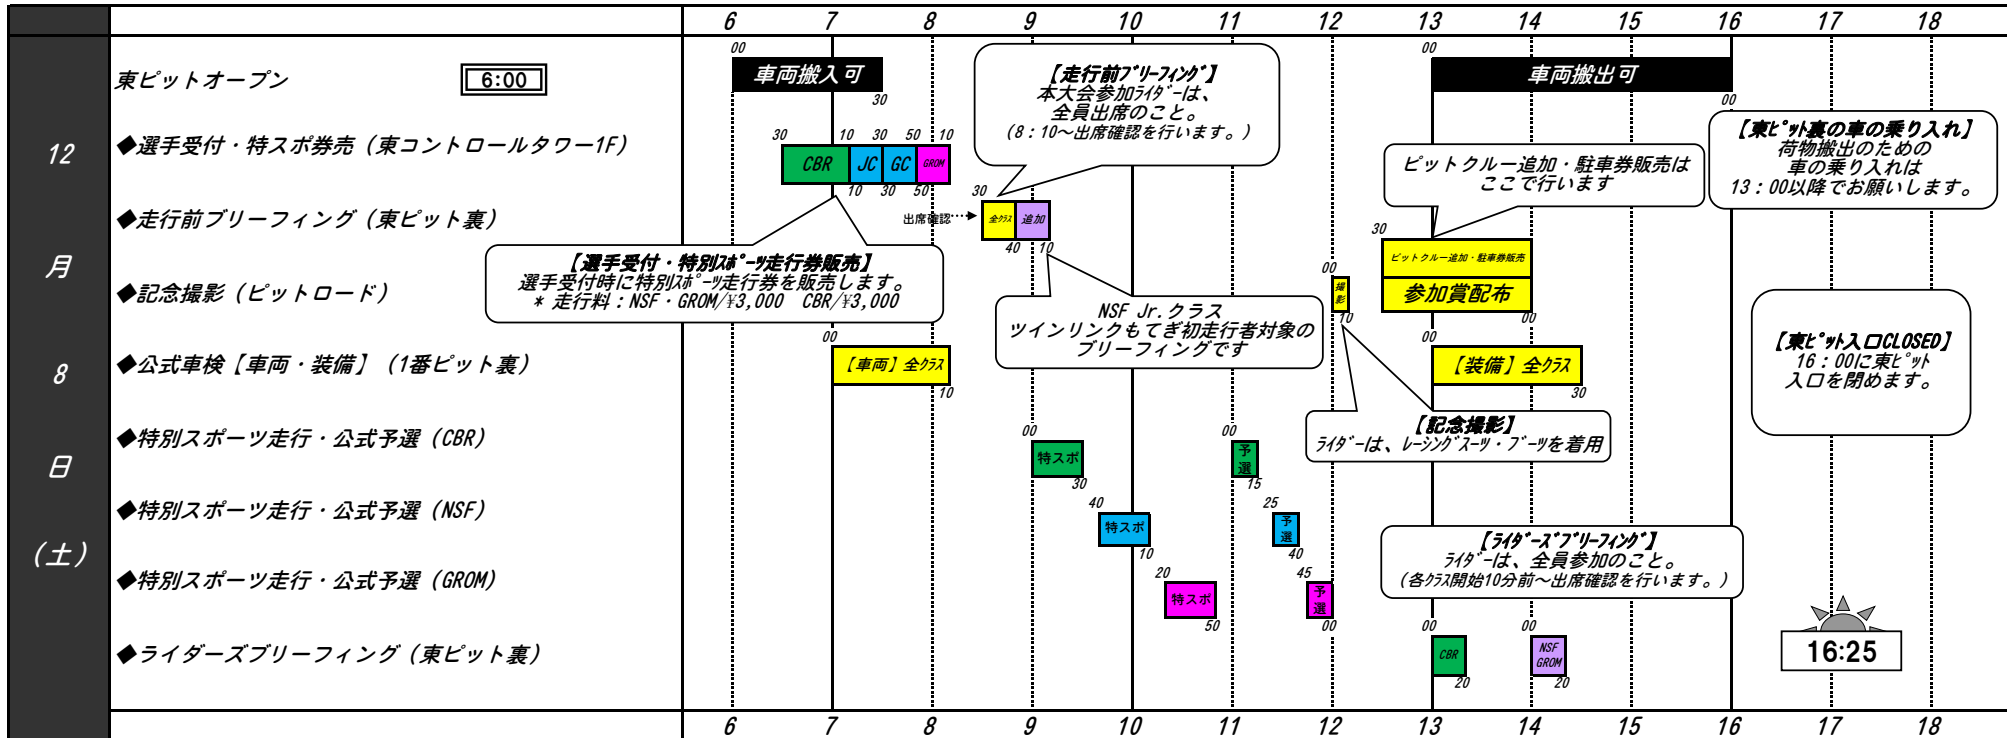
6 7 8 9 10 11 12 13 14 15 16 17 18

12
月
8
日
（土）

東ピットオープン 6:00
◆選手受付・特スポ券売（東コントロールタワー1F）
◆走行前ブリーフィング（東ピット裏）
◆記念撮影（ピットロード）
◆公式車検【車両・装備】（1番ピット裏）
◆特別スポーツ走行・公式予選（CBR）
◆特別スポーツ走行・公式予選（NSF）
◆特別スポーツ走行・公式予選（GROM）
◆ライダーズブリーフィング（東ピット裏）

00 車両搬入可 30
【走行前ブリーフィング】
本大会参加ライダーは、
全員出席のこと。
（8：10～出席確認を行います。）
00 車両搬出可 00
【東ピット裏の車の乗り入れ】
荷物搬出のための
車の乗り入れは
13：00以降でお願いします。
30 10 30 50 10
CBR JC GC GROM
10 30 50
ピットクルー追加・駐車券販売は
ここで行います
30
出席確認 全クラス 追加
40 10
30
ピットクルー追加・駐車券販売
参加賞配布
00
【選手受付・特別スポーツ走行券販売】
選手受付時に特別スポーツ走行券を販売します。
＊ 走行料：NSF・GROM/¥3,000 CBR/¥3,000
00 撮影 10
NSF Jr.クラス
ツインリンクもてぎ初走行者対象の
ブリーフィングです
00 00
【車両】全クラス 10
【装備】全クラス 30
【東ピット入口CLOSED】
16：00に東ピット
入口を閉めます。
【記念撮影】
ライダーは、レーシングスーツ・ブーツを着用
00 特スポ 30
00 予選 15
40 特スポ 10
25 予選 40
【ライダーズブリーフィング】
ライダーは、全員参加のこと。
（各クラス開始10分前～出席確認を行います。）
20 特スポ 50
45 予選 00
00 CBR 20
00 NSF GROM 20
16:25

6 7 8 9 10 11 12 13 14 15 16 17 18